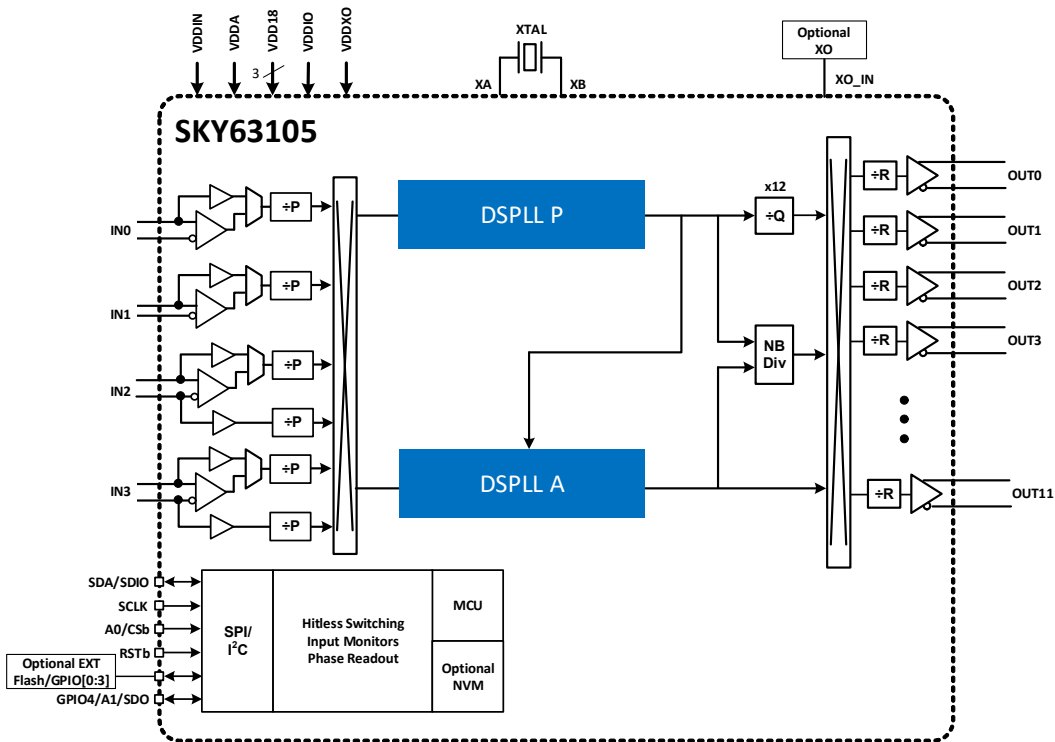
VDDIN
VDDA
VDD18
3
VDDIO
VDDXO
XTAL
XA
XB
Optional XO
XO_IN
SKY63105
IN0
÷P
IN1
÷P
IN2
÷P
÷P
IN3
÷P
÷P
DSPLL P
DSPLL A
x12
÷Q
NB Div
÷R
OUT0
÷R
OUT1
÷R
OUT2
÷R
OUT3
÷R
OUT11
SDA/SDIO
SCLK
A0/CSb
RSTb
Optional EXT Flash/GPIO[0:3]
GPIO4/A1/SDO
SPI/ I$^2$C
Hitless Switching
Input Monitors
Phase Readout
MCU
Optional NVM